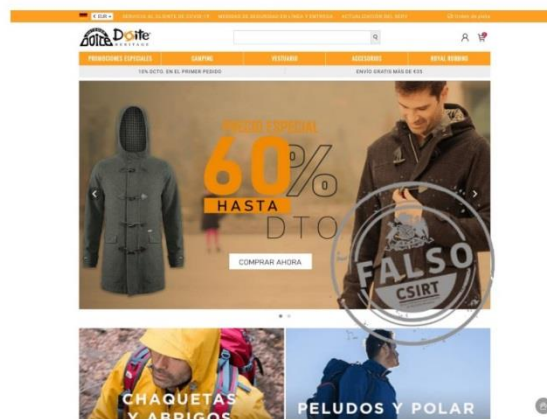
€ EUR · RESPUESTA AL CLIENTE DE COVID-19 · MEDIDAS DE SEGURIDAD EN LÍNEA Y ENTREGA · ACTUALIZACIÓN DEL SERV · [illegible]

Doite Doite

PROMOCIONES ESPECIALES · CAMPING · VESTUARIO · ACCESORIOS · ROYAL ROBBINS

15% DCTO. EN EL PRIMER PEDIDO · ENVÍO GRATIS MÁS DE €35

PRECIO ESPECIAL

60%

HASTA

DTO

COMPRAR AHORA

FALSO

CSIRT

CHAQUETAS Y ABRIGOS

PELUDOS Y POLAR